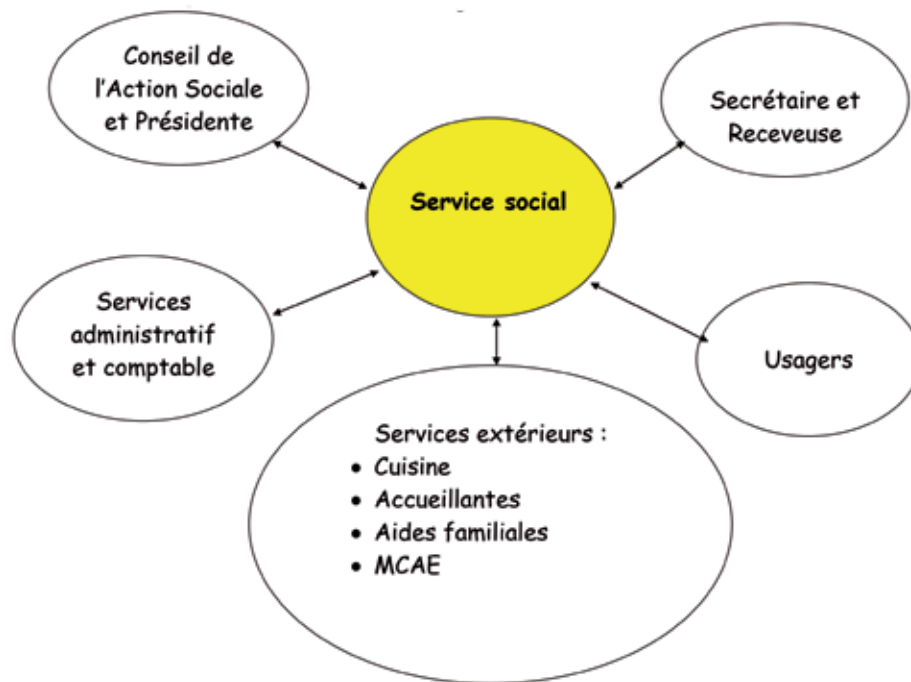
Conseil de l'Action Sociale et Présidente

Secrétaire et Receveuse

Service social

Services administratif et comptable

Usagers

Services extérieurs :
- Cuisine
- Accueillantes
- Aides familiales
- MCAE